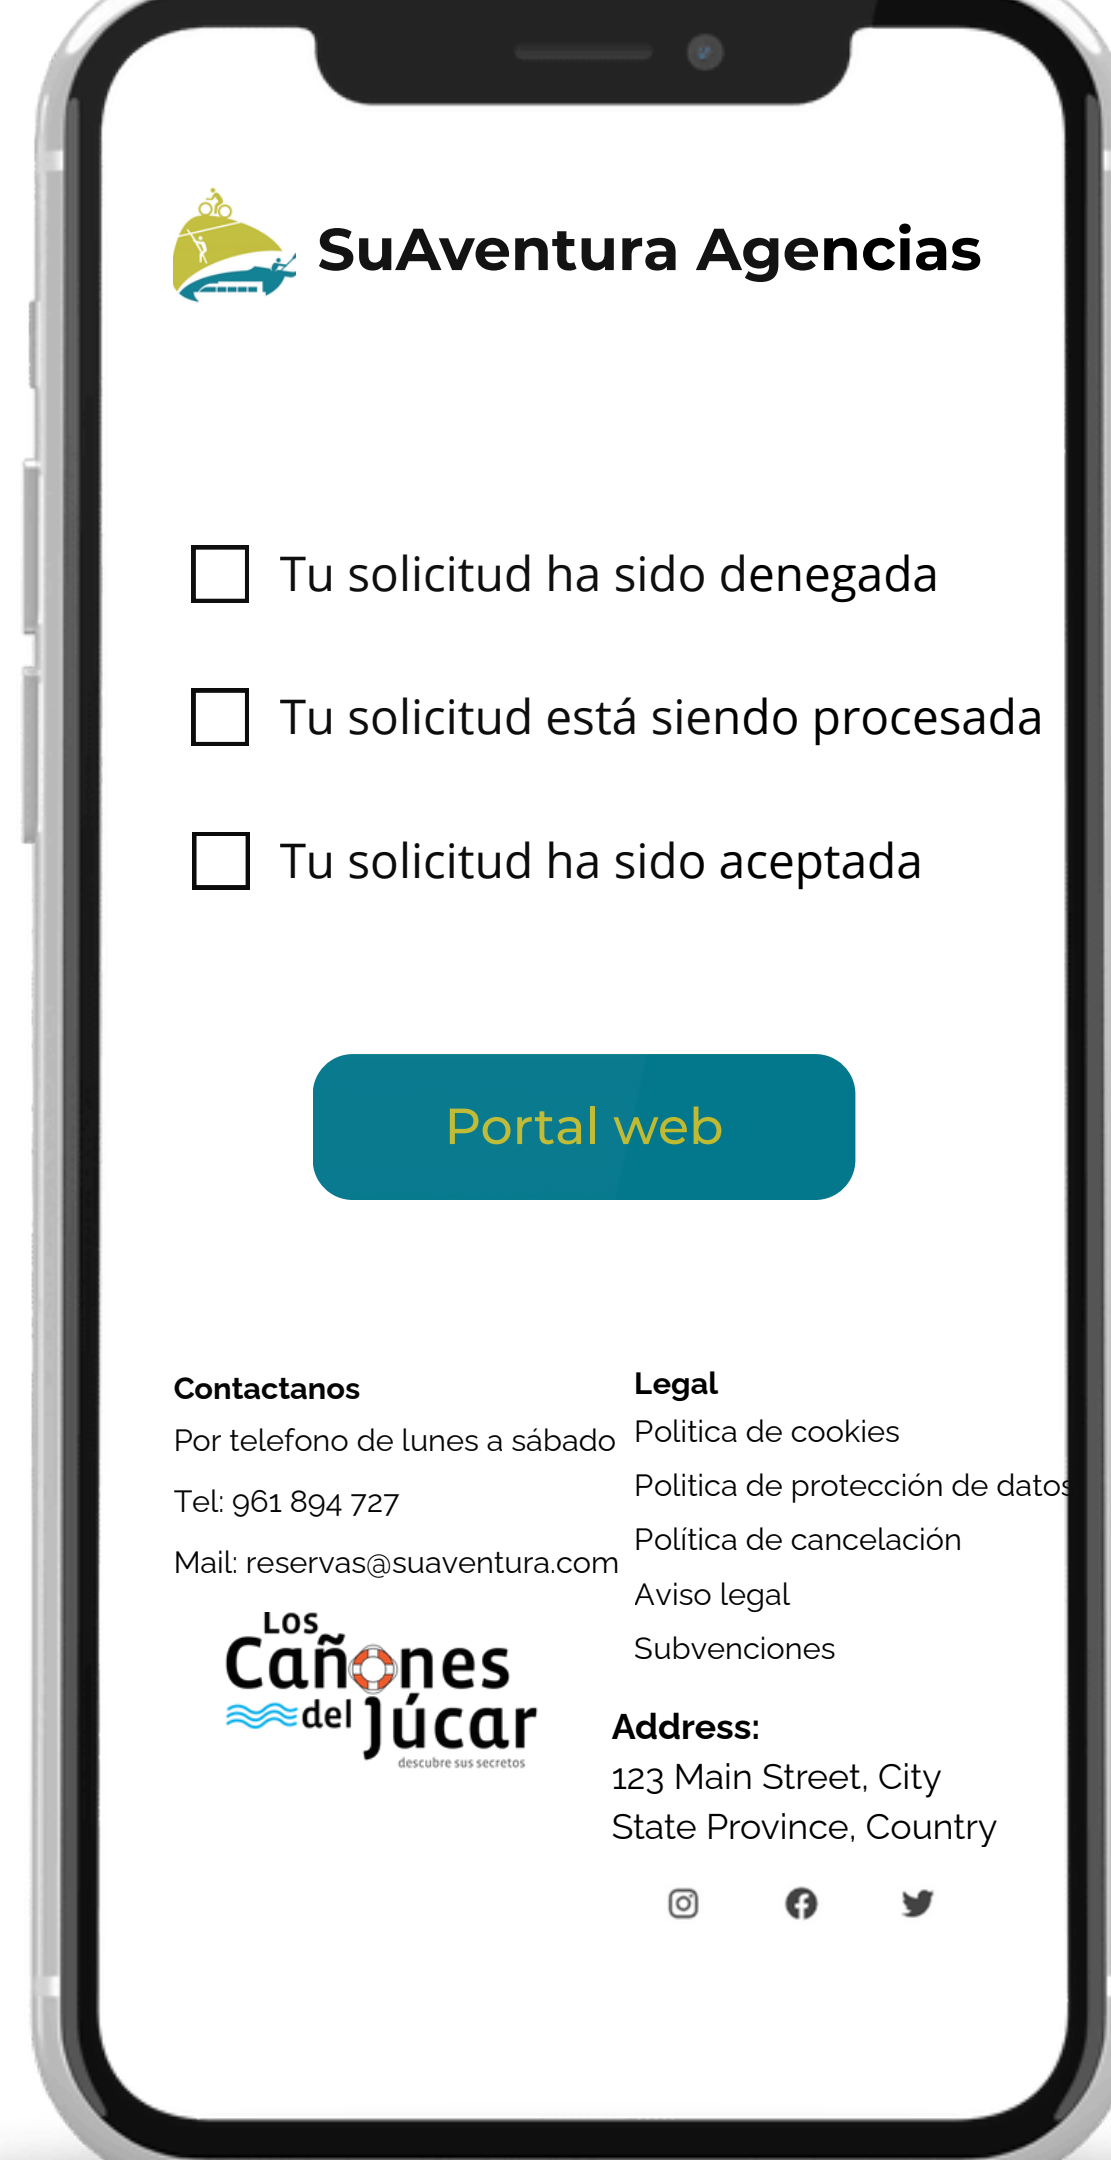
SuAventura Agencias

Tu solicitud ha sido denegada

Tu solicitud está siendo procesada

Tu solicitud ha sido aceptada

Portal web

Contactanos
Por telefono de lunes a sábado
Tel: 961 894 727
Mail: reservas@suaventura.com

Los Cañones del Júcar
descubre sus secretos

Legal
Politica de cookies
Politica de protección de datos
Política de cancelación
Aviso legal
Subvenciones

Address:
123 Main Street, City
State Province, Country